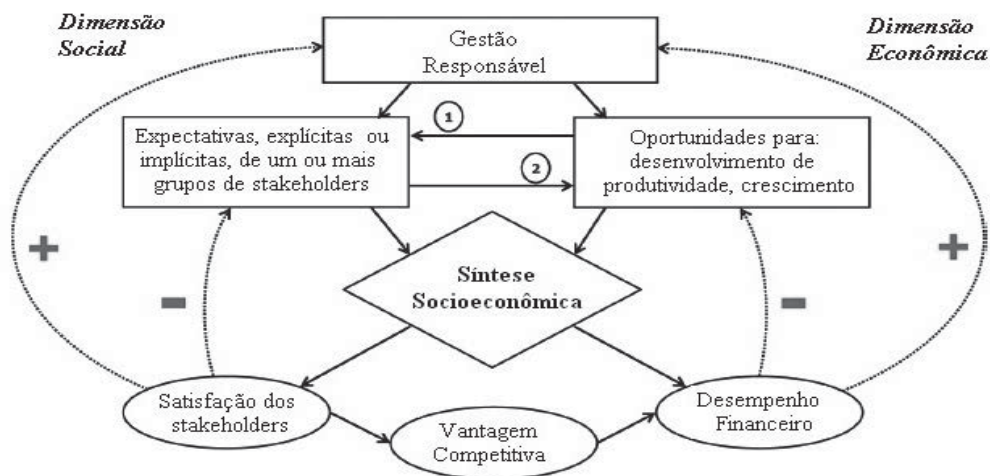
Dimensão Social

Gestão Responsável

Dimensão Econômica

1

Expectativas, explícitas ou implícitas, de um ou mais grupos de stakeholders

2

Oportunidades para: desenvolvimento de produtividade, crescimento

+

-

Síntese Socioeconômica

-

+

Satisfação dos stakeholders

Vantagem Competitiva

Desempenho Financeiro